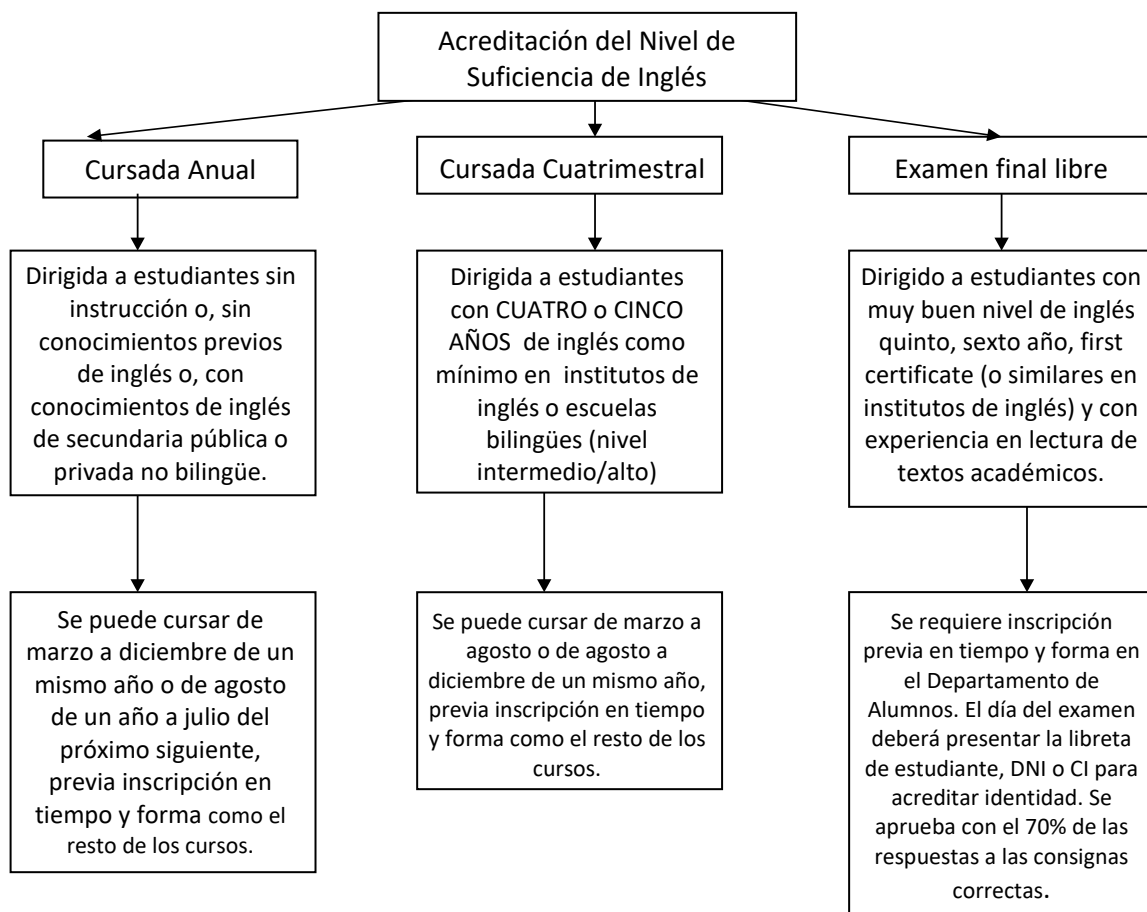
Acreditación del Nivel de Suficiencia de Inglés

Cursada Anual

Dirigida a estudiantes sin instrucción o, sin conocimientos previos de inglés o, con conocimientos de inglés de secundaria pública o privada no bilingüe.

Se puede cursar de marzo a diciembre de un mismo año o de agosto de un año a julio del próximo siguiente, previa inscripción en tiempo y forma como el resto de los cursos.

Cursada Cuatrimestral

Dirigida a estudiantes con CUATRO o CINCO AÑOS de inglés como mínimo en institutos de inglés o escuelas bilingües (nivel intermedio/alto)

Se puede cursar de marzo a agosto o de agosto a diciembre de un mismo año, previa inscripción en tiempo y forma como el resto de los cursos.

Examen final libre

Dirigido a estudiantes con muy buen nivel de inglés quinto, sexto año, first certificate (o similares en institutos de inglés) y con experiencia en lectura de textos académicos.

Se requiere inscripción previa en tiempo y forma en el Departamento de Alumnos. El día del examen deberá presentar la libreta de estudiante, DNI o CI para acreditar identidad. Se aprueba con el 70% de las respuestas a las consignas correctas.